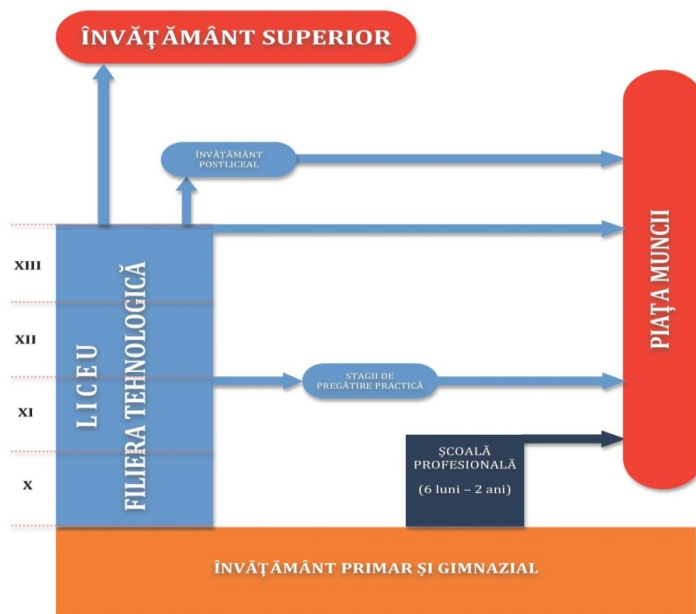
ÎNVĂȚĂMÂNT SUPERIOR

ÎNVĂȚĂMÂNT POSTLICEAL

PIAȚA MUNCII

XIII

XII

XI

X

LICEU

FILIERA TEHNOLOGICĂ

STAGII DE PREGĂTIRE PRACTICĂ

ȘCOALĂ PROFESIONALĂ

(6 luni – 2 ani)

ÎNVĂȚĂMÂNT PRIMAR ȘI GIMNAZIAL